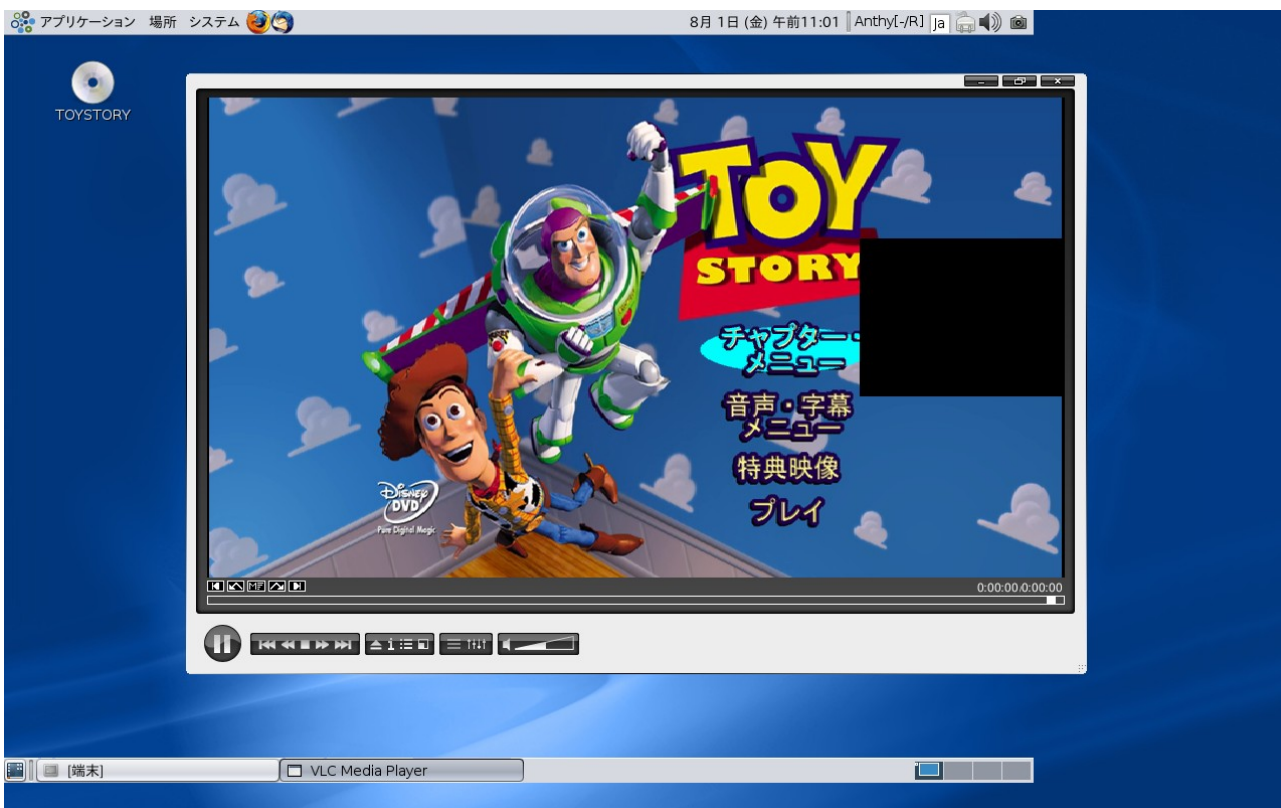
アプリケーション 場所 システム

8月 1日 (金) 午前11:01 Anthy[-/R] Ja

TOYSTORY

TOY STORY

チャプター・メニュー

音声・字幕メニュー

特典映像

プレイ

Disney DVD Pure Digital Magic

0:00:00/0:00:00

[端末]

VLC Media Player